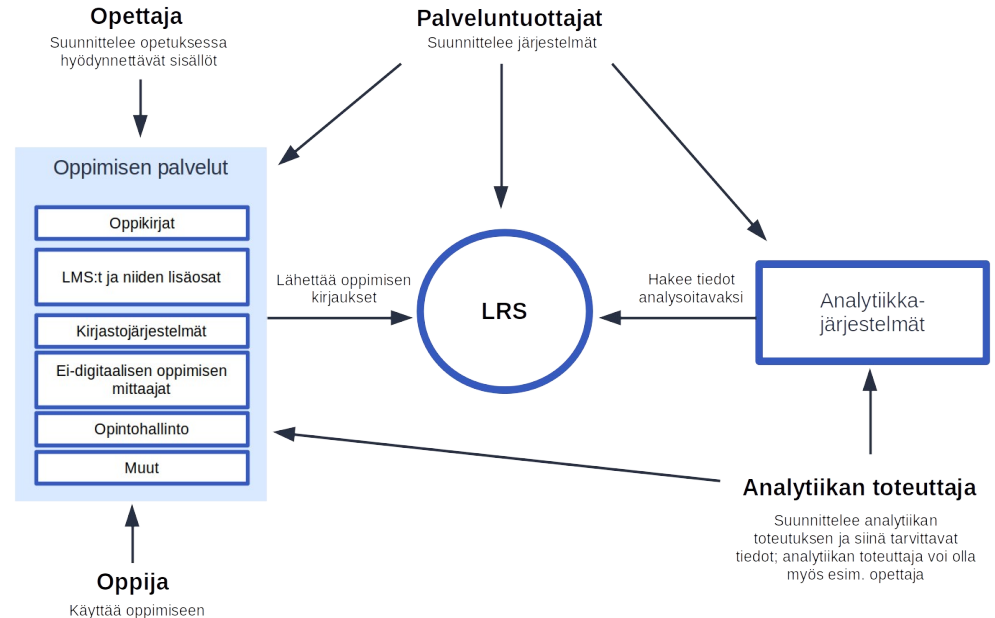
Opettaja
Suunnittelee opetuksessa hyödynnettävät sisällöt

Palveluntuottajat
Suunnittelee järjestelmät

Oppimisen palvelut

Oppikirjat

LMS:t ja niiden lisäosat

Kirjastojärjestelmät

Ei-digitaalisen oppimisen mittaajat

Opintohallinto

Muut

Lähettää oppimisen kirjaukset

LRS

Hakee tiedot analysoitavaksi

Analytiikka-järjestelmät

Analytiikan toteuttaja
Suunnittelee analytiikan toteutuksen ja siinä tarvittavat tiedot; analytiikan toteuttaja voi olla myös esim. opettaja

Oppija
Käyttää oppimiseen